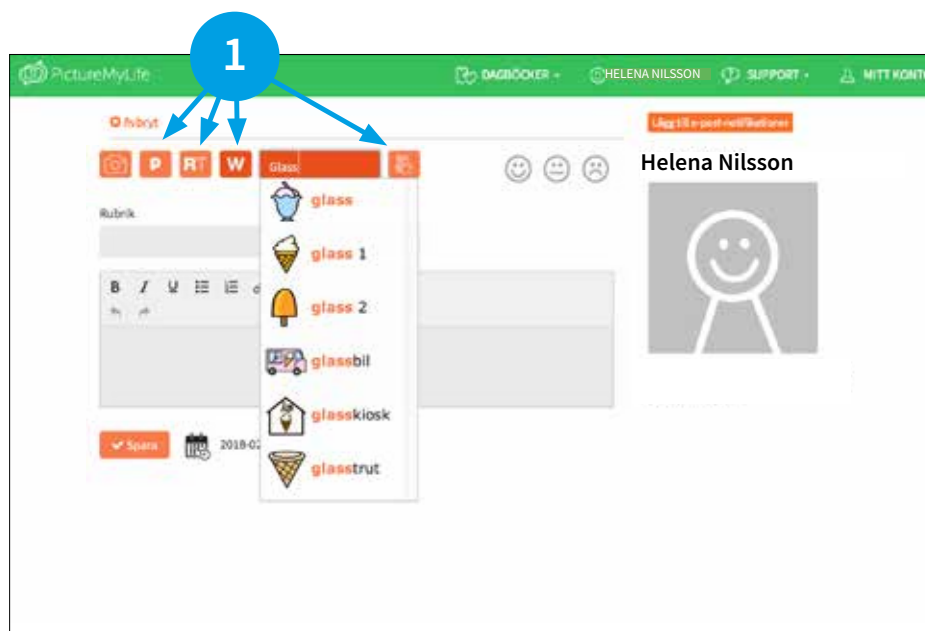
1

PictureMyLife

DAGBÖCKER ▾

HELENA NILSSON

SUPPORT ▾

MITT KONTO

Avbryt

P RT W Glass

glass

glass 1

glass 2

glassbil

glasskiosk

glasstrut

Rubrik

B I U

✔ Spara

2018-0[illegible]

Lägg till e-post-notifikationer

Helena Nilsson